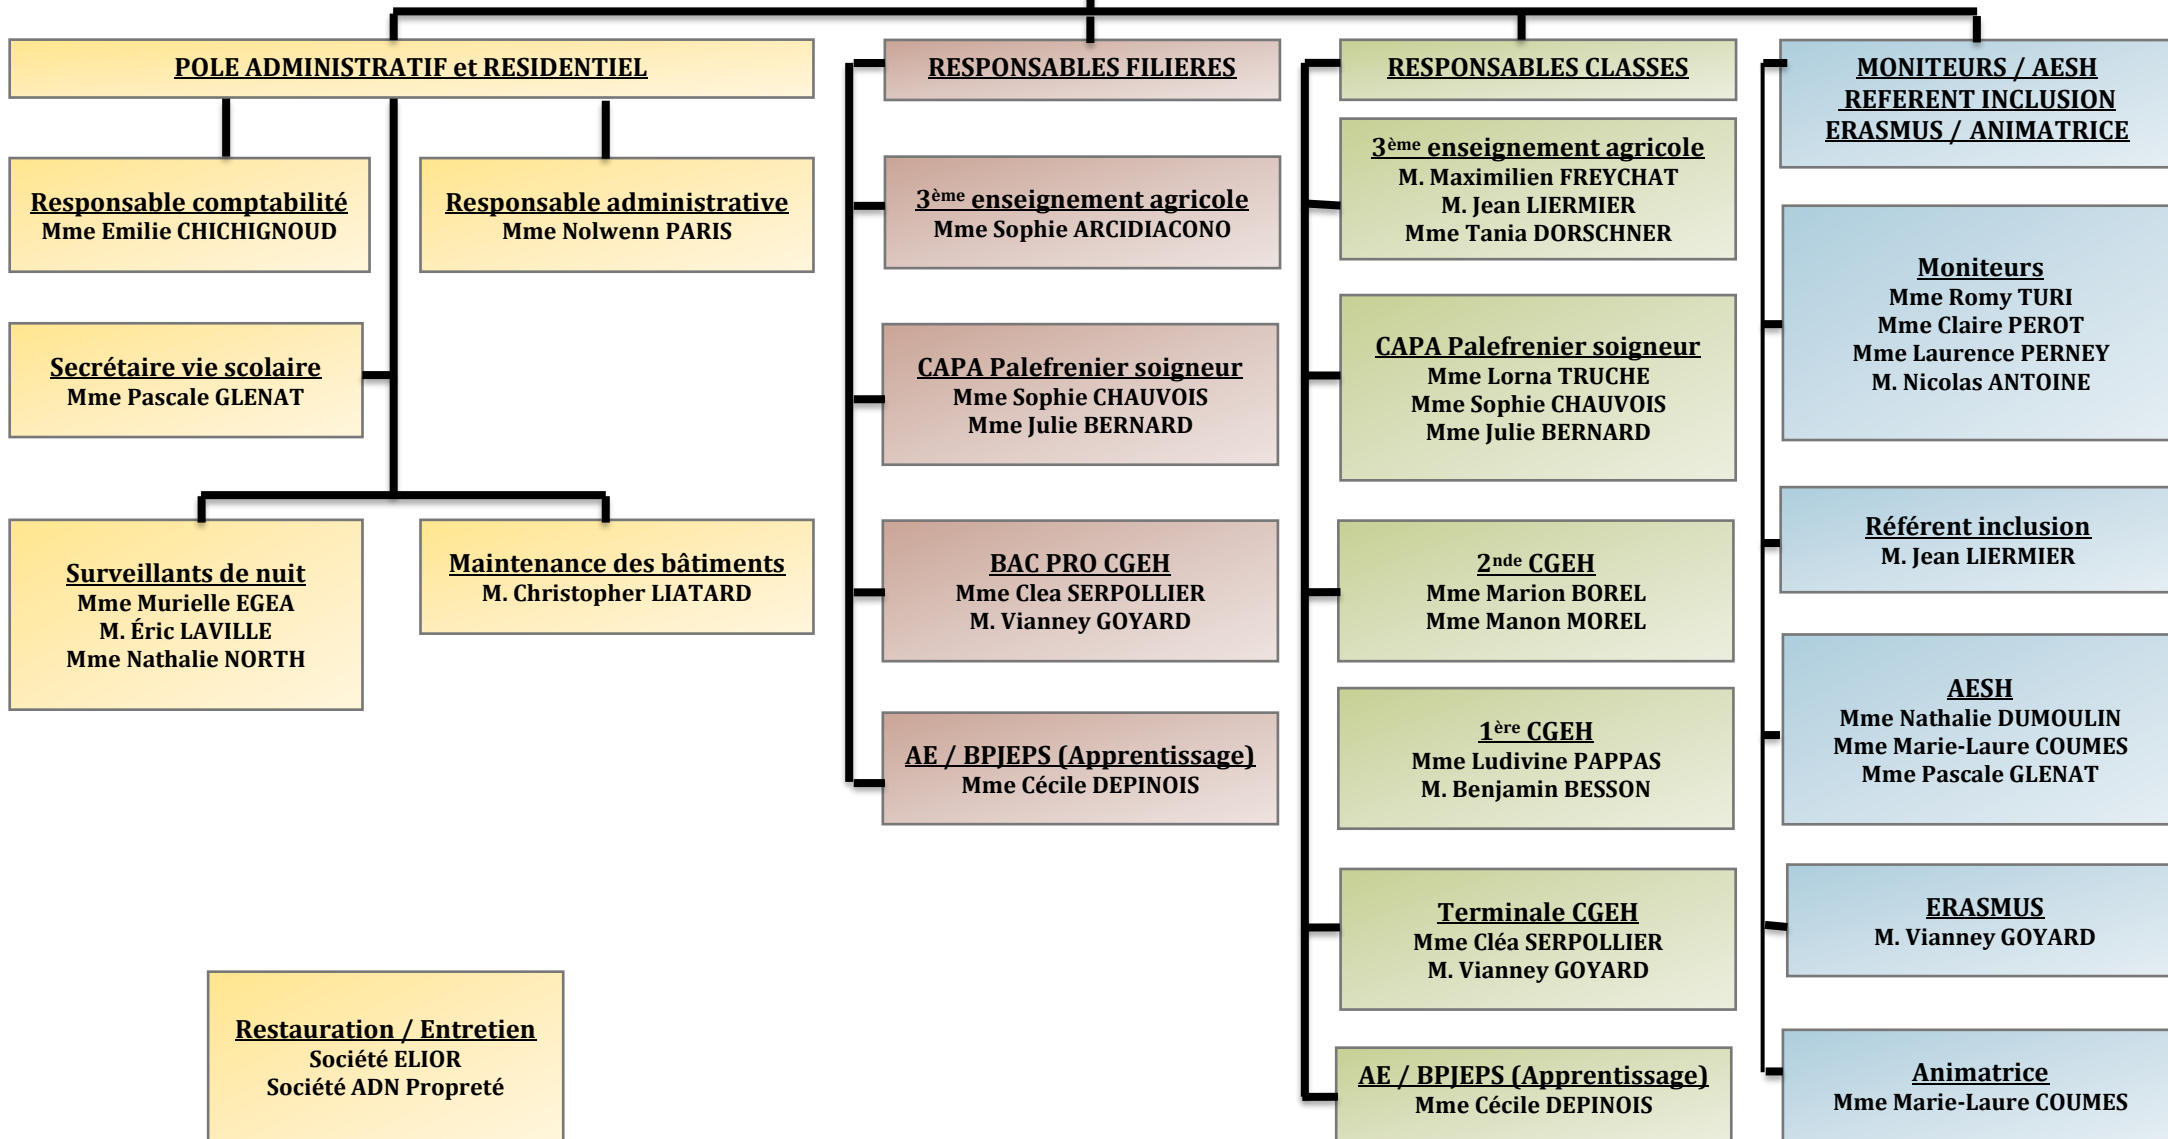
POLE ADMINISTRATIF et RESIDENTIEL

Responsable comptabilité
Mme Emilie CHICHIGNOUD

Responsable administrative
Mme Nolwenn PARIS

Secrétaire vie scolaire
Mme Pascale GLENAT

Surveillants de nuit
Mme Murielle EGEA
M. Éric LAVILLE
Mme Nathalie NORTH

Maintenance des bâtiments
M. Christopher LIATARD

Restauration / Entretien
Société ELIOR
Société ADN Propreté

RESPONSABLES FILIERES

3$^{ème}$ enseignement agricole
Mme Sophie ARCIDIACONO

CAPA Palefrenier soigneur
Mme Sophie CHAUVOIS
Mme Julie BERNARD

BAC PRO CGEH
Mme Clea SERPOLLIER
M. Vianney GOYARD

AE / BPJEPS (Apprentissage)
Mme Cécile DEPINOIS

RESPONSABLES CLASSES

3$^{ème}$ enseignement agricole
M. Maximilien FREYCHAT
M. Jean LIERMIER
Mme Tania DORSCHNER

CAPA Palefrenier soigneur
Mme Lorna TRUCHE
Mme Sophie CHAUVOIS
Mme Julie BERNARD

2$^{nde}$ CGEH
Mme Marion BOREL
Mme Manon MOREL

1$^{ère}$ CGEH
Mme Ludivine PAPPAS
M. Benjamin BESSON

Terminale CGEH
Mme Cléa SERPOLLIER
M. Vianney GOYARD

AE / BPJEPS (Apprentissage)
Mme Cécile DEPINOIS

MONITEURS / AESH
REFERENT INCLUSION
ERASMUS / ANIMATRICE

Moniteurs
Mme Romy TURI
Mme Claire PEROT
Mme Laurence PERNEY
M. Nicolas ANTOINE

Référent inclusion
M. Jean LIERMIER

AESH
Mme Nathalie DUMOULIN
Mme Marie-Laure COUMES
Mme Pascale GLENAT

ERASMUS
M. Vianney GOYARD

Animatrice
Mme Marie-Laure COUMES